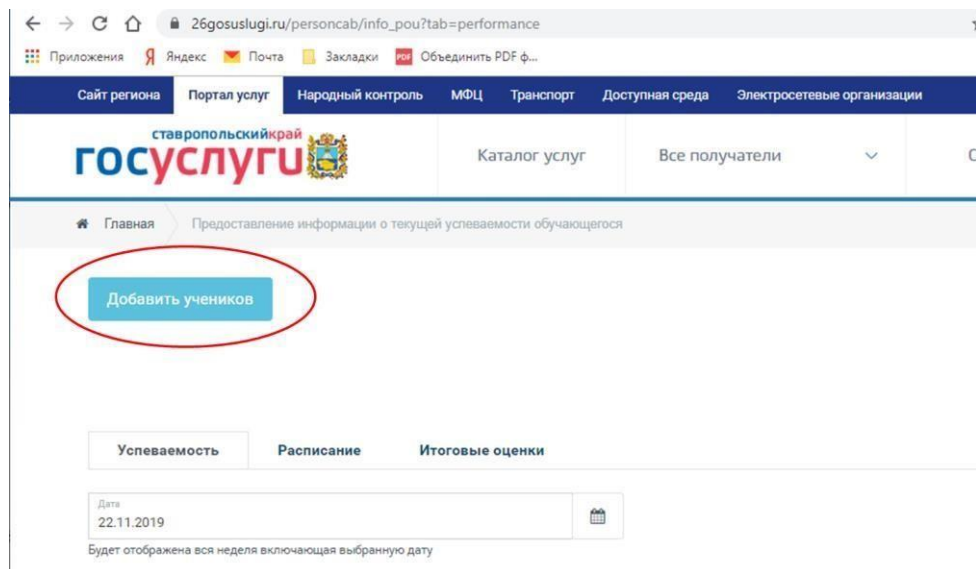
26gosuslugi.ru/personcab/info_pou?tab=performance

Приложения Яндекс Почта Закладки Объединить PDF ф...

Сайт региона Портал услуг Народный контроль МФЦ Транспорт Доступная среда Электросетевые организации

ставропольскийкрай
госуслуги

Каталог услуг Все получатели

Главная Предоставление информации о текущей успеваемости обучающегося

Добавить учеников

Успеваемость Расписание Итоговые оценки

Дата
22.11.2019

Будет отображена вся неделя включающая выбранную дату